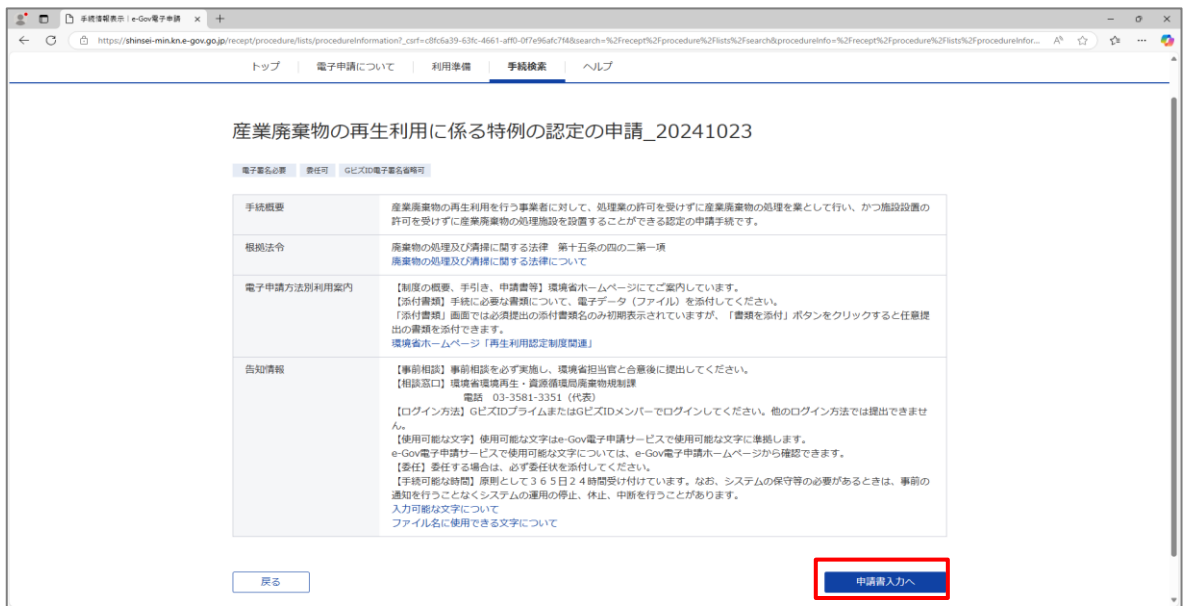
手続情報表示 | e-Gov電子申請 ×

https://shinsei-min.kn.e-gov.go.jp/recept/procedure/lists/procedureInformation?_csrf=c8fc6a39-63fc-4661-aff0-0f7e96afc7f4&search=%2Frecept%2Fprocedure%2Flists%2Fsearch&procedureInfo=%2Frecept%2Fprocedure%2Flists%2FprocedureInfor...

トップ | 電子申請について | 利用準備 | 手続検索 | ヘルプ

産業廃棄物の再生利用に係る特例の認定の申請_20241023

電子署名必要 委任可 GビズID電子署名省略可

| 手続概要 | 産業廃棄物の再生利用を行う事業者に対して、処理業の許可を受けずに産業廃棄物の処理を業として行い、かつ施設設置の許可を受けずに産業廃棄物の処理施設を設置することができる認定の申請手続です。 |
|---|---|
| 根拠法令 | 廃棄物の処理及び清掃に関する法律　第十五条の四の二第一項<br>廃棄物の処理及び清掃に関する法律について |
| 電子申請方法別利用案内 | 【制度の概要、手引き、申請書等】環境省ホームページにてご案内しています。<br>【添付書類】手続に必要な書類について、電子データ（ファイル）を添付してください。<br>「添付書類」画面では必須提出の添付書類名のみ初期表示されていますが、「書類を添付」ボタンをクリックすると任意提出の書類を添付できます。<br>環境省ホームページ「再生利用認定制度関連」 |
| 告知情報 | 【事前相談】事前相談を必ず実施し、環境省担当官と合意後に提出してください。<br>【相談窓口】環境省環境再生・資源循環局廃棄物規制課<br>電話　03-3581-3351（代表）<br>【ログイン方法】GビズIDプライムまたはGビズIDメンバーでログインしてください。他のログイン方法では提出できません。<br>【使用可能な文字】使用可能な文字はe-Gov電子申請サービスで使用可能な文字に準拠します。<br>e-Gov電子申請サービスで使用可能な文字については、e-Gov電子申請ホームページから確認できます。<br>【委任】委任する場合は、必ず委任状を添付してください。<br>【手続可能な時間】原則として３６５日２４時間受け付けています。なお、システムの保守等の必要があるときは、事前の通知を行うことなくシステムの運用の停止、休止、中断を行うことがあります。<br>入力可能な文字について<br>ファイル名に使用できる文字について |

戻る

申請書入力へ